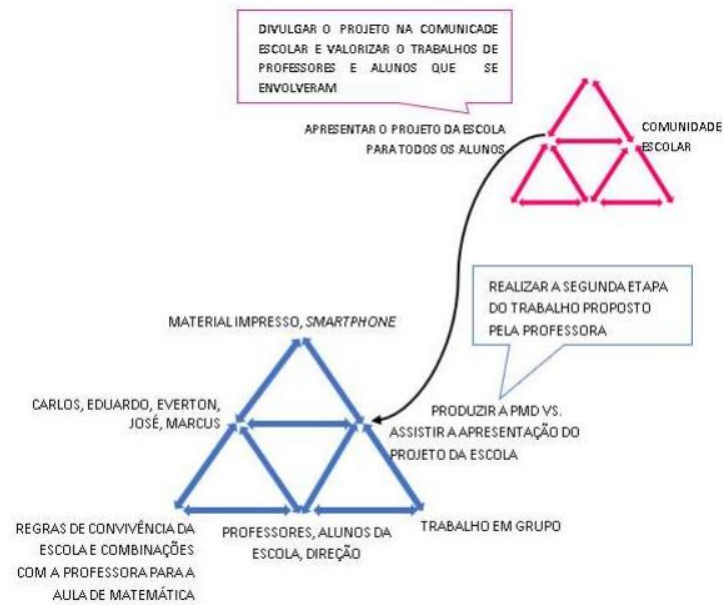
DIVULGAR O PROJETO NA COMUNICADE ESCOLAR E VALORIZAR O TRABALHOS DE PROFESSORES E ALUNOS QUE SE ENVOLVERAM

APRESENTAR O PROJETO DA ESCOLA PARA TODOS OS ALUNOS

COMUNIDADE ESCOLAR

REALIZAR A SEGUNDA ETAPA DO TRABALHO PROPOSTO PELA PROFESSORA

MATERIAL IMPRESSO, *SMARTPHONE*

CARLOS, EDUARDO, EVERTON, JOSÉ, MARCUS

PRODUZIR A PMD VS. ASSISTIR A APRESENTAÇÃO DO PROJETO DA ESCOLA

REGRAS DE CONVIVÊNCIA DA ESCOLA E COMBINAÇÕES COM A PROFESSORA PARA A AULA DE MATEMÁTICA

PROFESSORES, ALUNOS DA ESCOLA, DIREÇÃO

TRABALHO EM GRUPO